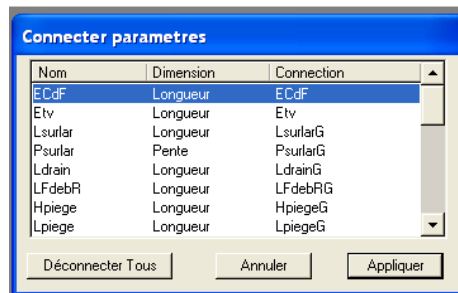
Connecter parametres

| Nom | Dimension | Connection |
|---|---|---|
| ECdF | Longueur | ECdF |
| Etv | Longueur | Etv |
| Lsurlar | Longueur | LsurlarG |
| Psurlar | Pente | PsurlarG |
| Ldrain | Longueur | LdrainG |
| LFdebR | Longueur | LFdebRG |
| Hpiege | Longueur | HpiegeG |
| Lpiege | Longueur | LpiegeG |

Déconnecter Tous
Annuler
Appliquer